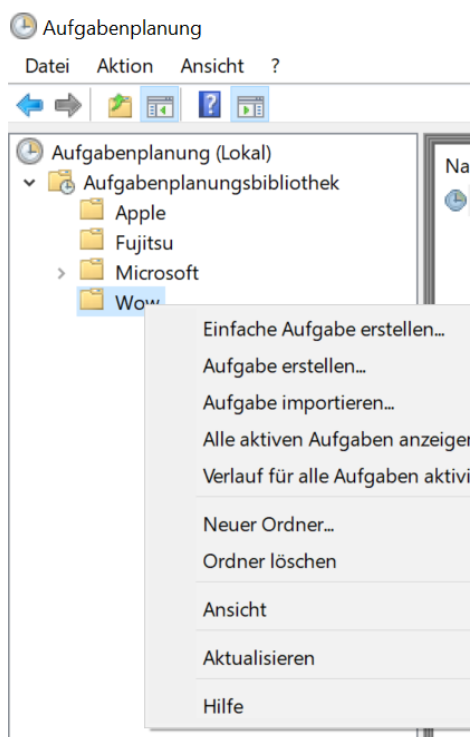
Aufgabenplanung

Datei Aktion Ansicht ?

Aufgabenplanung (Lokal)
Aufgabenplanungsbibliothek
Apple
Fujitsu
Microsoft
Wow

Na

Einfache Aufgabe erstellen...
Aufgabe erstellen...
Aufgabe importieren...
Alle aktiven Aufgaben anzeiger
Verlauf für alle Aufgaben aktivi
Neuer Ordner...
Ordner löschen
Ansicht
Aktualisieren
Hilfe